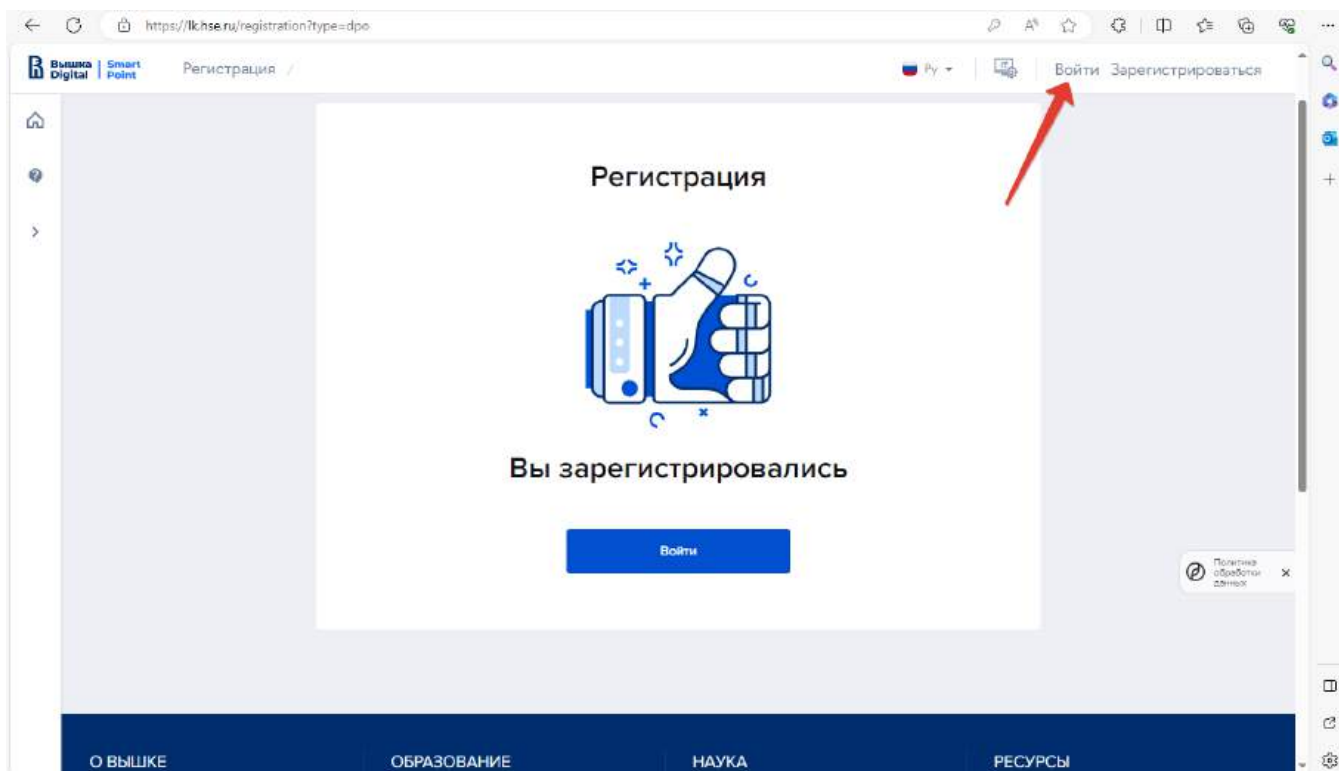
https://lk.hse.ru/registration?type=dpo

Вышка Digital | Smart Point

Регистрация /

Ру

Войти Зарегистрироваться

Регистрация

Вы зарегистрировались

Войти

Политика обработки данных

О ВЫШКЕ

ОБРАЗОВАНИЕ

НАУКА

РЕСУРСЫ